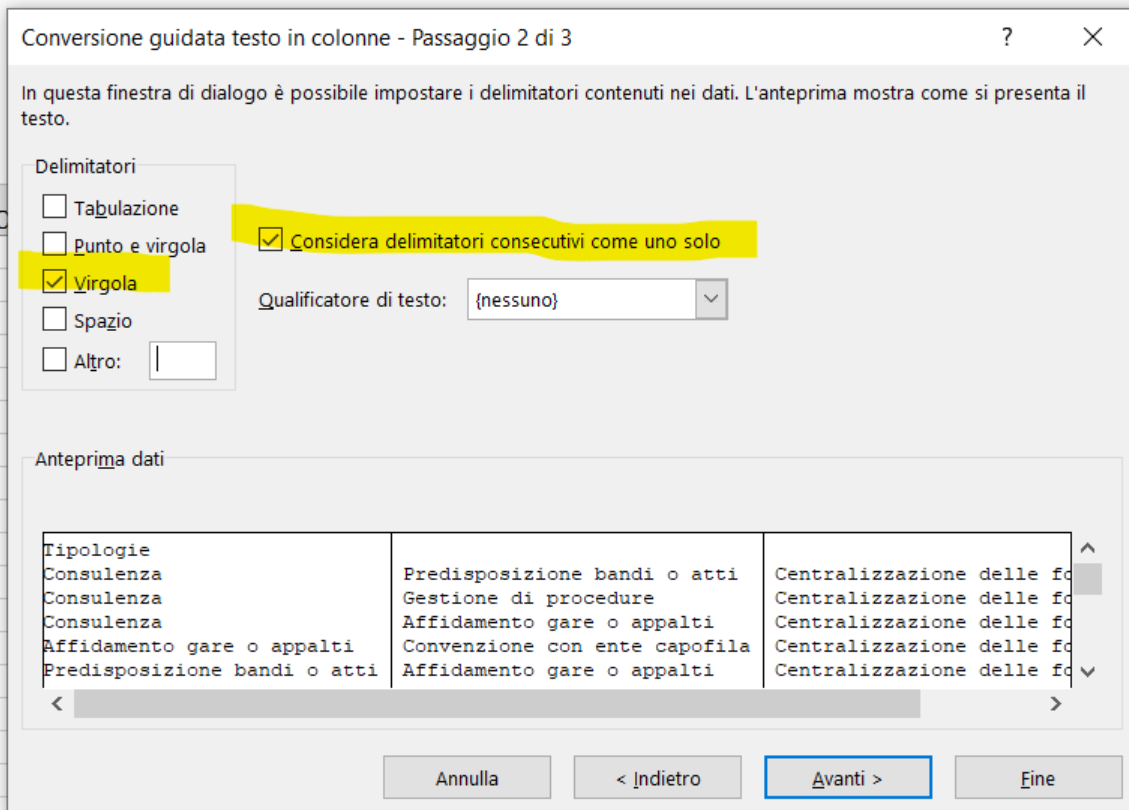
Conversione guidata testo in colonne - Passaggio 2 di 3

?

In questa finestra di dialogo è possibile impostare i delimitatori contenuti nei dati. L'anteprima mostra come si presenta il testo.

Delimitatori

Tabulazione

Punto e virgola

Virgola

Spazio

Altro:

Considera delimitatori consecutivi come uno solo

Qualificatore di testo: {nessuno}

Anteprima dati

| Tipologie | | |
|---|---|---|
| Consulenza | Predisposizione bandi o atti | Centralizzazione delle fo |
| Consulenza | Gestione di procedure | Centralizzazione delle fo |
| Consulenza | Affidamento gare o appalti | Centralizzazione delle fo |
| Affidamento gare o appalti | Convenzione con ente capofila | Centralizzazione delle fo |
| Predisposizione bandi o atti | Affidamento gare o appalti | Centralizzazione delle fo |

Annulla

< Indietro

Avanti >

Fine